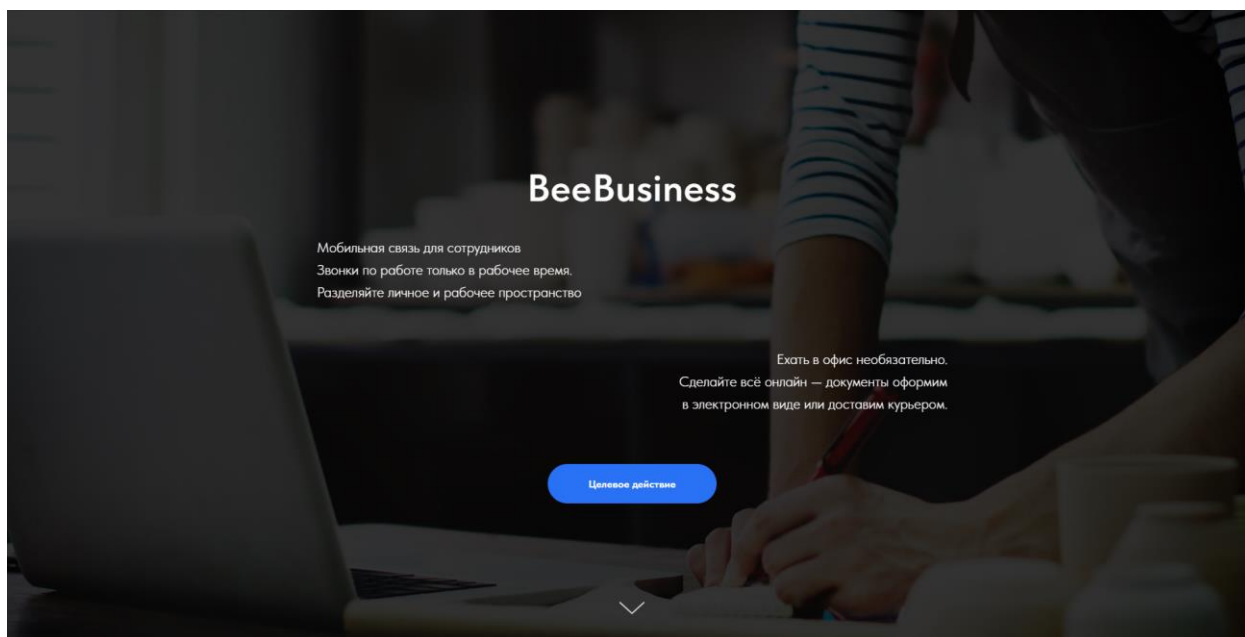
BeeBusiness

Мобильная связь для сотрудников
Звонки по работе только в рабочее время.
Разделяйте личное и рабочее пространство

Ехать в офис необязательно.
Сделайте всё онлайн — документы оформим
в электронном виде или доставим курьером.

Целевое действие